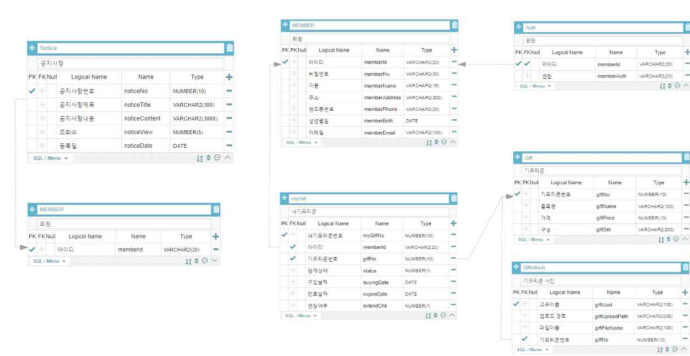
Notice
공지사항

| PK | FK | Null | Logical Name | Name | Type |
|---|---|---|---|---|---|
| ✔ | | | 공지사항번호 | noticeNo | NUMBER(10) |
| | | | 공지사항제목 | noticeTitle | VARCHAR2(300) |
| | | | 공지사항내용 | noticeContent | VARCHAR2(3000) |
| | | | 조회수 | noticeView | NUMBER(5) |
| | | | 등록일 | noticeDate | DATE |

SQL / Memo

MEMBER
회원

| PK | FK | Null | Logical Name | Name | Type |
|---|---|---|---|---|---|
| ✔ | | | 아이디 | memberId | VARCHAR2(20) |

SQL / Memo

MEMBER
회원

| PK | FK | Null | Logical Name | Name | Type |
|---|---|---|---|---|---|
| ✔ | | | 아이디 | memberId | VARCHAR2(20) |
| | | | 비밀번호 | memberPw | VARCHAR2(20) |
| | | | 이름 | memberName | VARCHAR2(15) |
| | | | 주소 | memberAddress | VARCHAR2(200) |
| | | | 핸드폰번호 | memberPhone | VARCHAR2(20) |
| | | | 생년월일 | memberBirth | DATE |
| | | | 이메일 | memberEmail | VARCHAR2(100) |

SQL / Memo

Auth
권한

| PK | FK | Null | Logical Name | Name | Type |
|---|---|---|---|---|---|
| ✔ | ✔ | | 아이디 | memberId | VARCHAR2(20) |
| | | | 권한 | memberAuth | VARCHAR2(20) |

SQL / Memo

myGift
내기프티콘

| PK | FK | Null | Logical Name | Name | Type |
|---|---|---|---|---|---|
| ✔ | | | 내기프티콘번호 | myGiftNo | NUMBER(10) |
| | ✔ | | 아이디 | memberId | VARCHAR2(20) |
| | ✔ | | 기프티콘번호 | giftNo | NUMBER(10) |
| | | | 현재상태 | status | NUMBER(1) |
| | | | 구입날짜 | buyingDate | DATE |
| | | | 만료날짜 | expestDate | DATE |
| | | | 연장여부 | extendChk | NUMBER(1) |

SQL / Memo

Gift
기프티콘

| PK | FK | Null | Logical Name | Name | Type |
|---|---|---|---|---|---|
| ✔ | | | 기프티콘번호 | giftNo | NUMBER(10) |
| | | | 품목명 | giftName | VARCHAR2(100) |
| | | | 가격 | giftPrice | NUMBER(10) |
| | | | 구성 | giftSet | VARCHAR2(20) |

SQL / Memo

GiftAttach
기프티콘 사진

| PK | FK | Null | Logical Name | Name | Type |
|---|---|---|---|---|---|
| ✔ | | | 고유이름 | giftUuid | VARCHAR2(100) |
| | | | 업로드 경로 | giftUploadPath | VARCHAR2(200) |
| | | | 파일이름 | giftFileName | VARCHAR2(100) |
| | ✔ | | 기프티콘번호 | giftNo | NUMBER(10) |

SQL / Memo